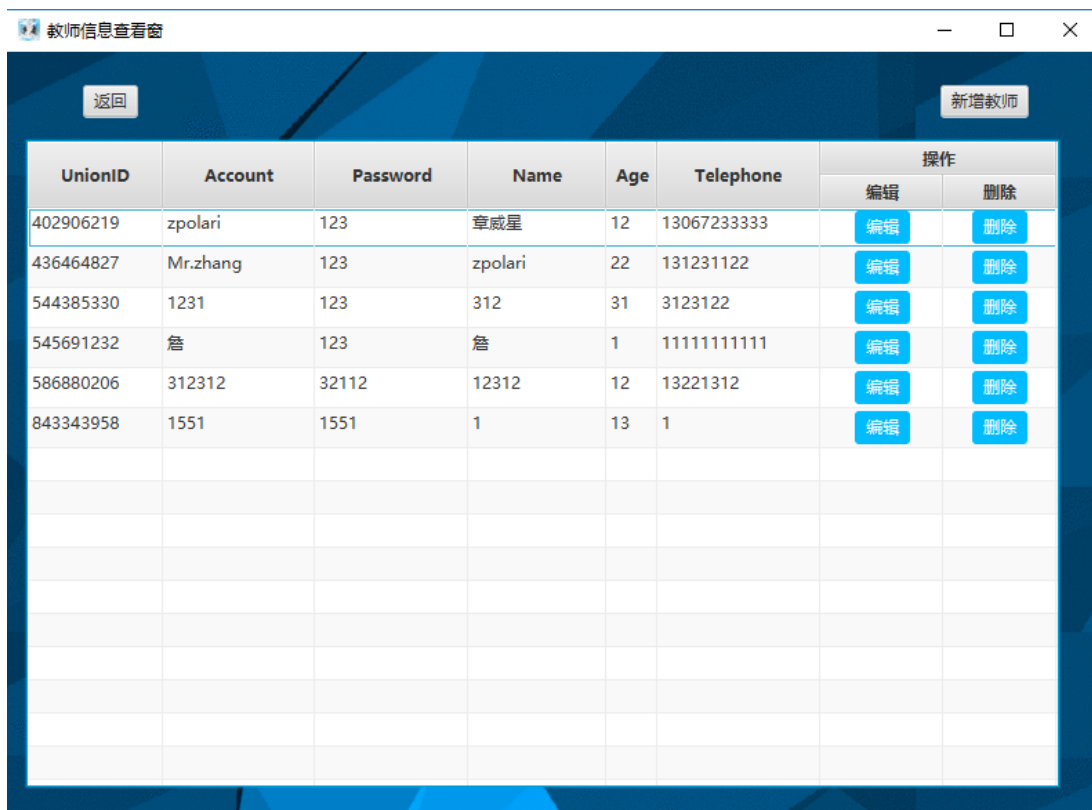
教师信息查看窗

返回

新增教师

| UnionID | Account | Password | Name | Age | Telephone | 操作 编辑 | 操作 删除 |
|---|---|---|---|---|---|---|---|
| 402906219 | zpolari | 123 | 章威星 | 12 | 13067233333 | 编辑 | 删除 |
| 436464827 | Mr.zhang | 123 | zpolari | 22 | 131231122 | 编辑 | 删除 |
| 544385330 | 1231 | 123 | 312 | 31 | 3123122 | 编辑 | 删除 |
| 545691232 | 詹 | 123 | 詹 | 1 | 11111111111 | 编辑 | 删除 |
| 586880206 | 312312 | 32112 | 12312 | 12 | 13221312 | 编辑 | 删除 |
| 843343958 | 1551 | 1551 | 1 | 13 | 1 | 编辑 | 删除 |